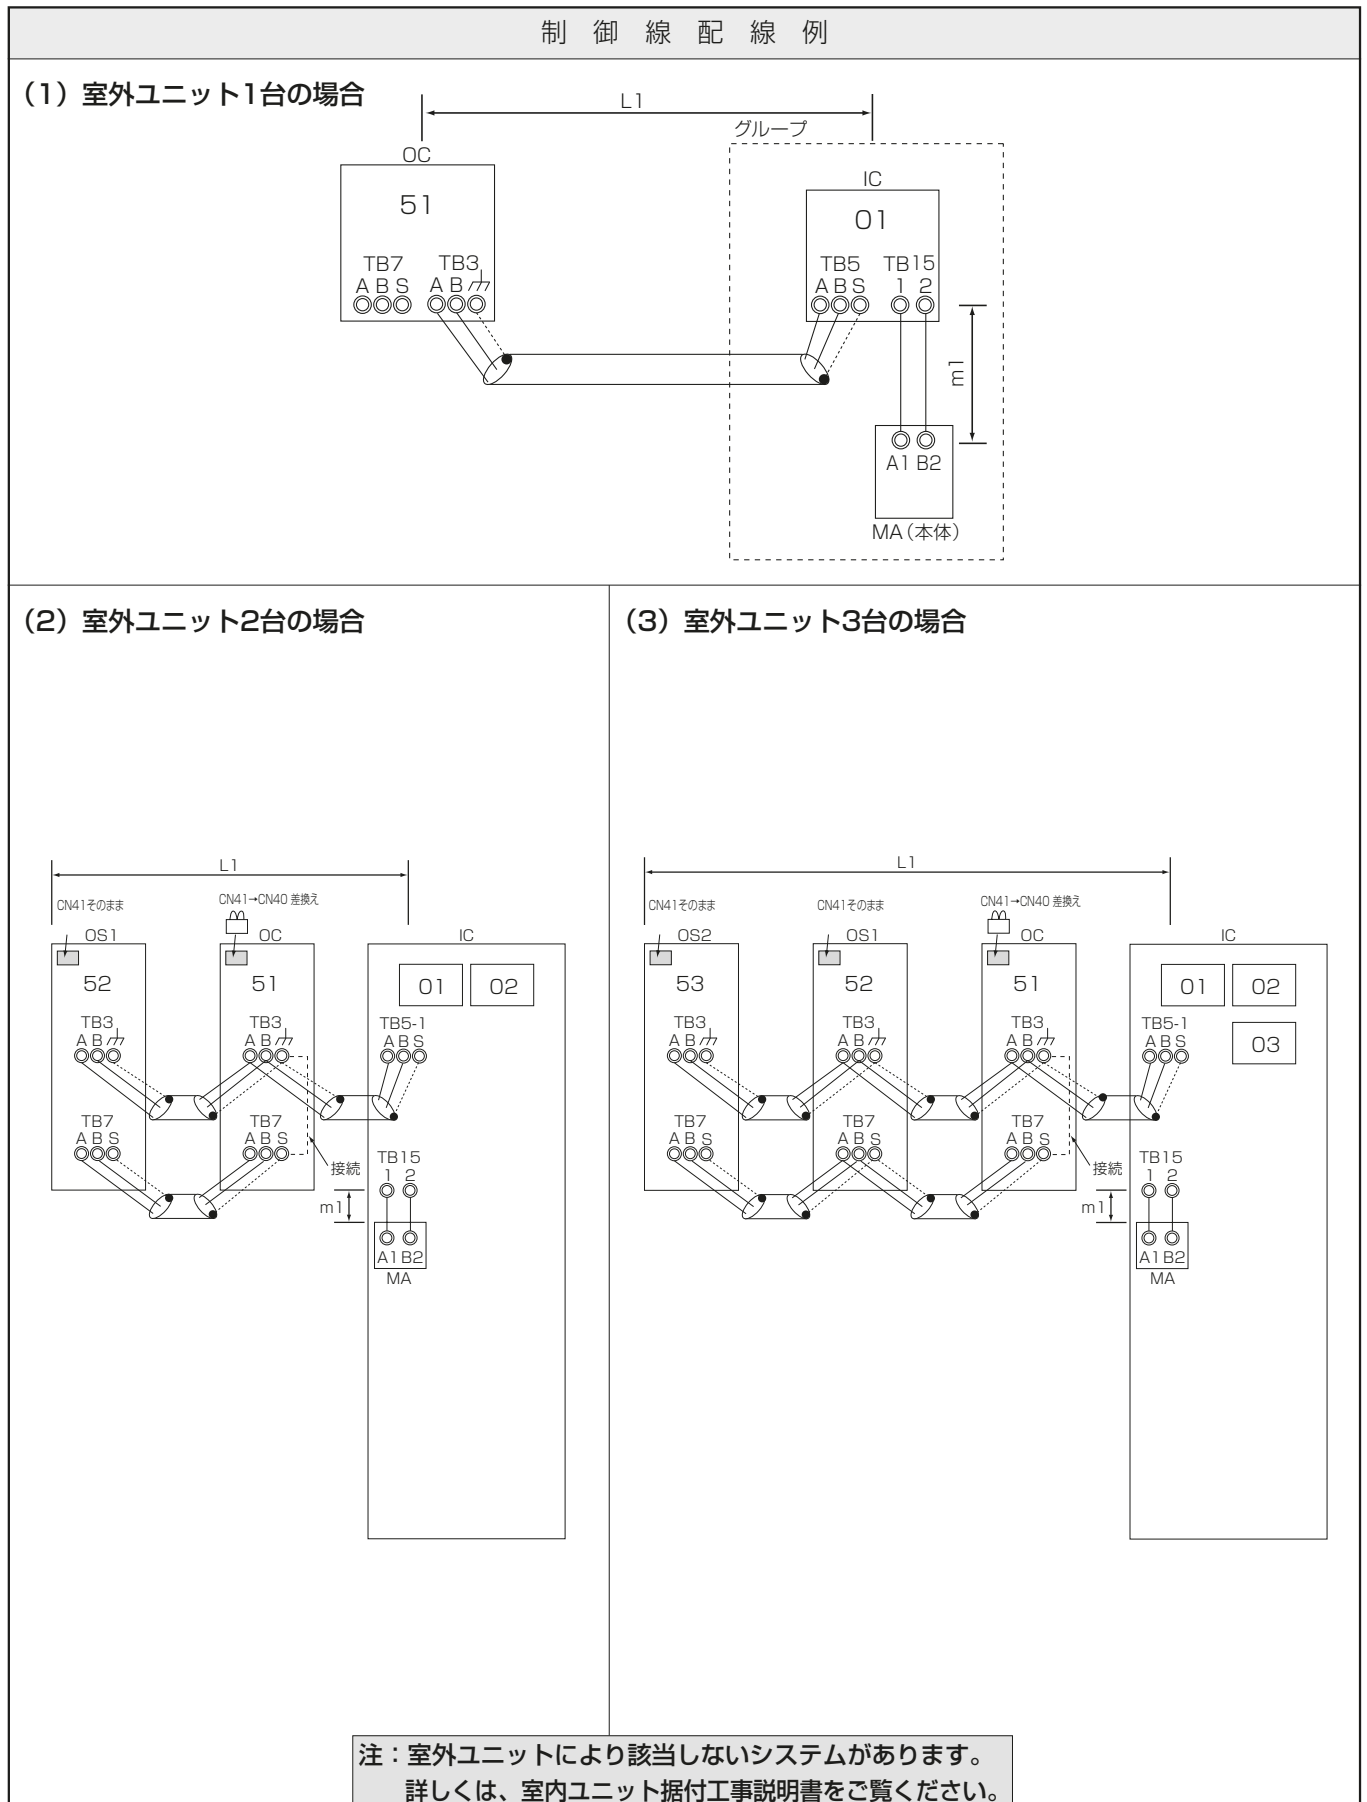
制 御 線 配 線 例

(1) 室外ユニット1台の場合

L1

グループ

OC

51

TB7 TB3

A B S A B ⏚

IC

01

TB5 TB15

A B S 1 2

m1

A1 B2

MA（本体）

(2) 室外ユニット2台の場合

L1

CN41そのまま

CN41→CN40 差換え

OS1

52

OC

51

IC

01 02

TB3

A B ⏚

TB3

A B ⏚

TB5-1

A B S

TB7

A B S

TB7

A B S

接続

TB15

1 2

m1

A1 B2

MA

(3) 室外ユニット3台の場合

L1

CN41そのまま

CN41そのまま

CN41→CN40 差換え

OS2

53

OS1

52

OC

51

IC

01 02

03

TB3

A B ⏚

TB3

A B ⏚

TB3

A B ⏚

TB5-1

A B S

TB7

A B S

TB7

A B S

TB7

A B S

接続

TB15

1 2

m1

A1 B2

MA

注：室外ユニットにより該当しないシステムがあります。
詳しくは、室内ユニット据付工事説明書をご覧ください。